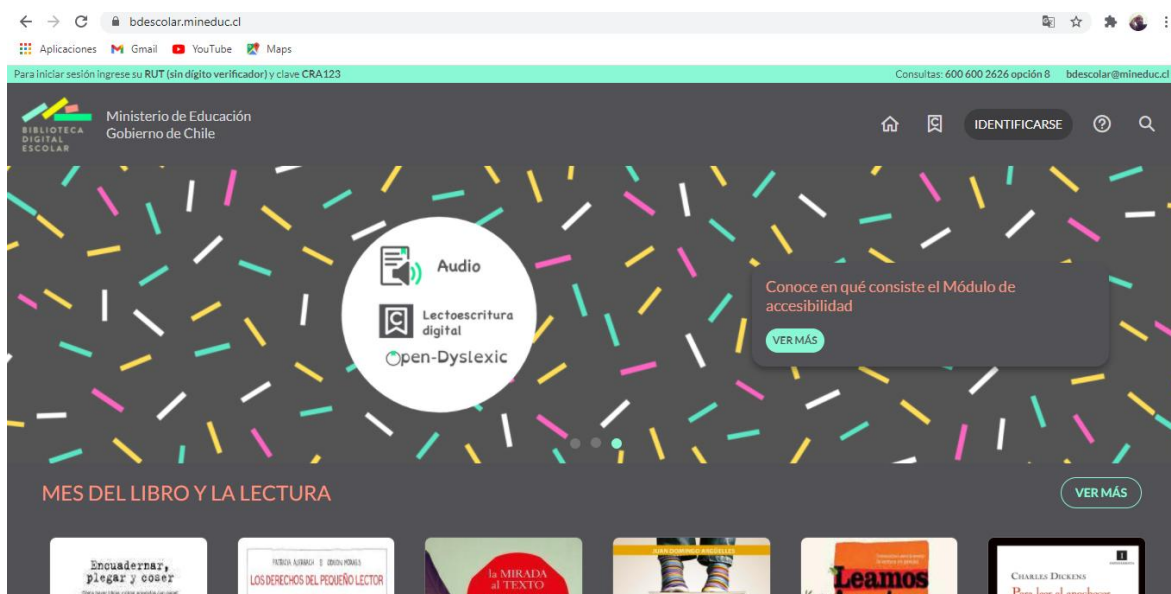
bdescolar.mineduc.cl

Aplicaciones Gmail YouTube Maps

Para iniciar sesión ingrese su RUT (sin dígito verificador) y clave CRA123

Consultas: 600 600 2626 opción 8 bdescolar@mineduc.cl

BIBLIOTECA DIGITAL ESCOLAR

Ministerio de Educación
Gobierno de Chile

IDENTIFICARSE

Audio

Lectoescritura digital

Open-Dyslexic

Conoce en qué consiste el Módulo de accesibilidad

VER MÁS

MES DEL LIBRO Y LA LECTURA

VER MÁS

Encuadernar, plegar y coser

PATRICIA AUERBACH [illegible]
LOS DERECHOS DEL PEQUEÑO LECTOR

la MIRADA al TEXTO

JUAN DOMINGO ARGÜELLES

Leamos

CHARLES DICKENS
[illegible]